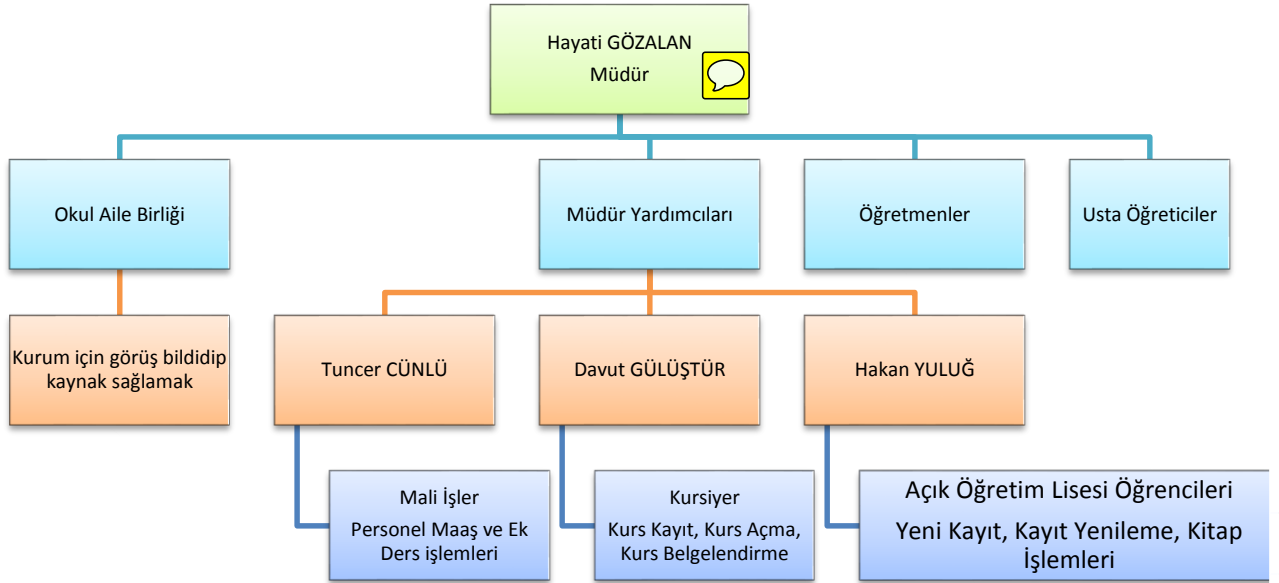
Hayati GÖZALAN
Müdür

Okul Aile Birliği

Müdür Yardımcıları

Öğretmenler

Usta Öğreticiler

Kurum için görüş bildidip kaynak sağlamak

Tuncer CÜNLÜ

Davut GÜLÜŞTÜR

Hakan YULUĞ

Mali İşler
Personel Maaş ve Ek Ders işlemleri

Kursiyer
Kurs Kayıt, Kurs Açma, Kurs Belgelendirme

Açık Öğretim Lisesi Öğrencileri
Yeni Kayıt, Kayıt Yenileme, Kitap İşlemleri